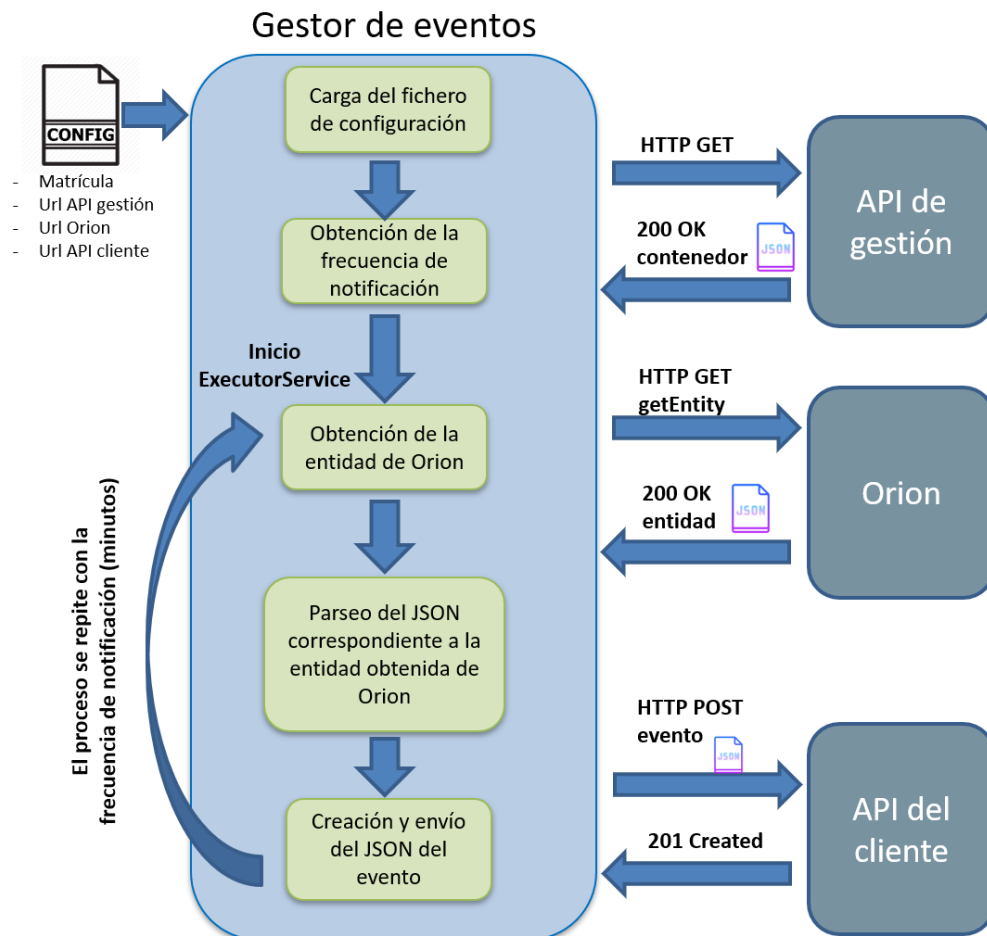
Gestor de eventos

CONFIG

- Matrícula
- Url API gestión
- Url Orion
- Url API cliente

Carga del fichero de configuración

Obtención de la frecuencia de notificación

Inicio ExecutorService

Obtención de la entidad de Orion

Parseo del JSON correspondiente a la entidad obtenida de Orion

Creación y envío del JSON del evento

El proceso se repite con la frecuencia de notificación (minutos)

HTTP GET

200 OK contenedor

JSON

API de gestión

HTTP GET getEntity

200 OK entidad

JSON

Orion

HTTP POST evento

JSON

201 Created

API del cliente